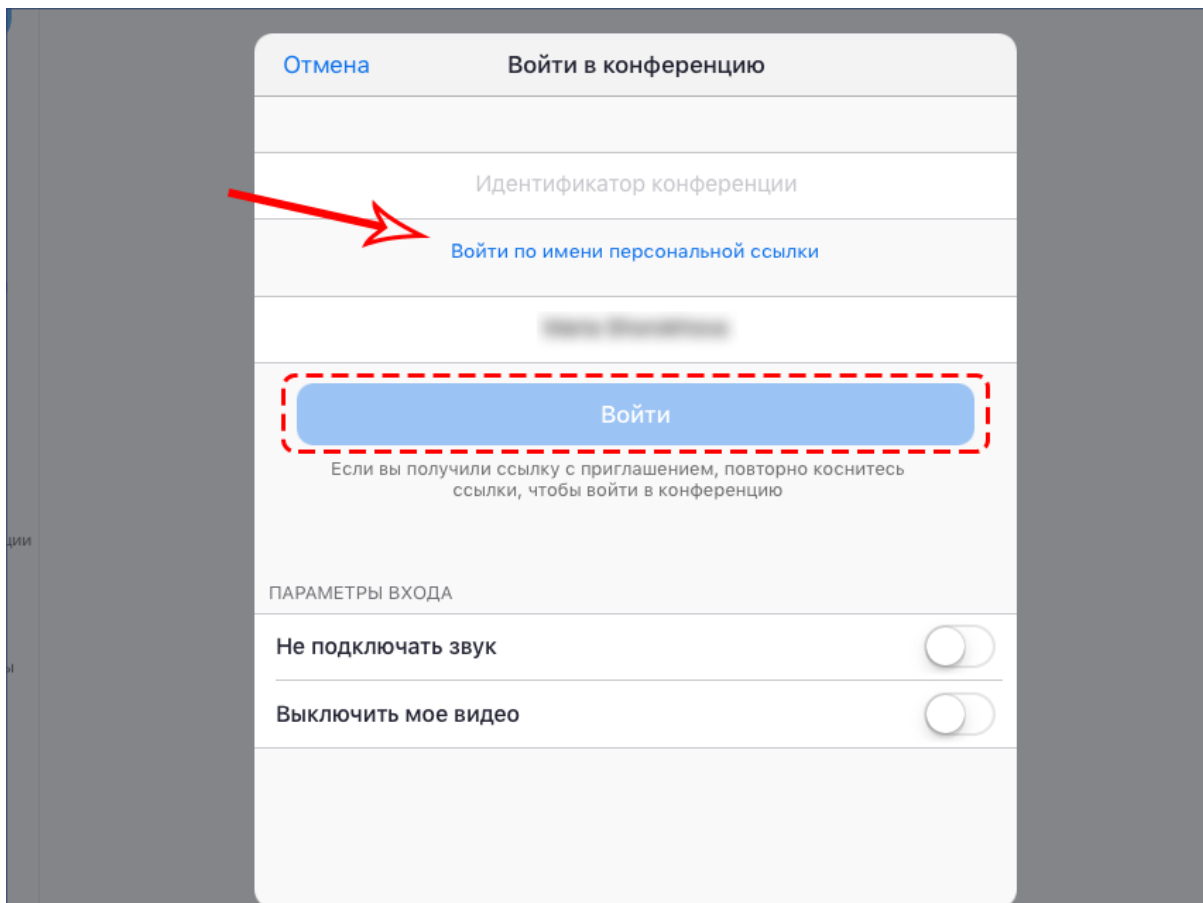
Отмена
Войти в конференцию

Идентификатор конференции

Войти по имени персональной ссылки

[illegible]

Войти

Если вы получили ссылку с приглашением, повторно коснитесь ссылки, чтобы войти в конференцию

ции

ы

ПАРАМЕТРЫ ВХОДА

Не подключать звук

Выключить мое видео